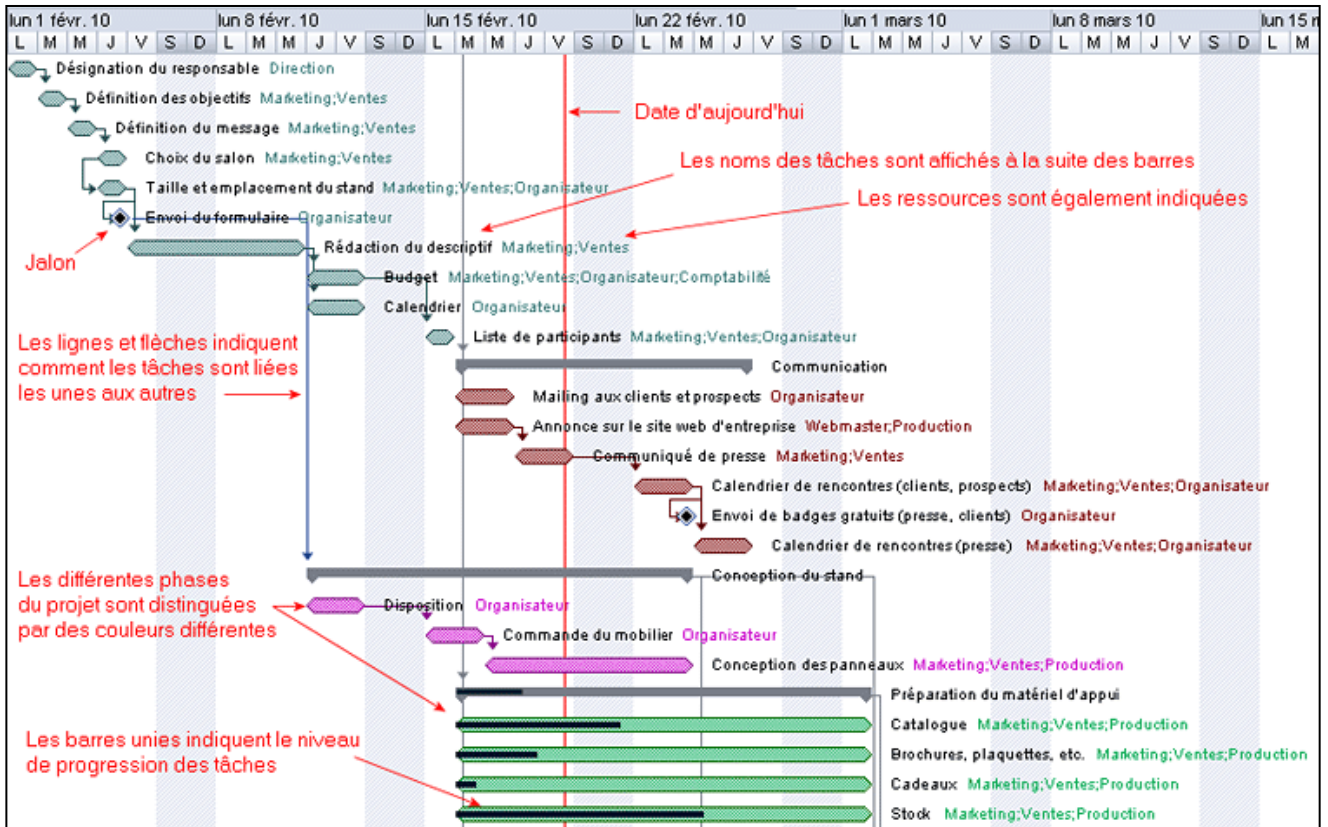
lun 1 févr. 10 | lun 8 févr. 10 | lun 15 févr. 10 | lun 22 févr. 10 | lun 1 mars 10 | lun 8 mars 10 | lun 15 m

L M M J V S D L M M J V S D L M M J V S D L M M J V S D L M M J V S D L M M J V S D L M

Désignation du responsable Direction
Définition des objectifs Marketing;Ventes
Définition du message Marketing;Ventes
Choix du salon Marketing;Ventes
Taille et emplacement du stand Marketing;Ventes;Organisateur
Envoi du formulaire Organisateur
Rédaction du descriptif Marketing;Ventes
Budget Marketing;Ventes;Organisateur;Comptabilité
Calendrier Organisateur
Liste de participants Marketing;Ventes;Organisateur
Communication
Mailing aux clients et prospects Organisateur
Annonce sur le site web d'entreprise Webmaster;Production
Communiqué de presse Marketing;Ventes
Calendrier de rencontres (clients, prospects) Marketing;Ventes;Organisateur
Envoi de badges gratuits (presse, clients) Organisateur
Calendrier de rencontres (presse) Marketing;Ventes;Organisateur
Conception du stand
Disposition Organisateur
Commande du mobilier Organisateur
Conception des panneaux Marketing;Ventes;Production
Préparation du matériel d'appui
Catalogue Marketing;Ventes;Production
Brochures, plaquettes, etc. Marketing;Ventes;Production
Cadeaux Marketing;Ventes;Production
Stock Marketing;Ventes;Production

Date d'aujourd'hui

Les noms des tâches sont affichés à la suite des barres

Les ressources sont également indiquées

Jalon

Les lignes et flèches indiquent comment les tâches sont liées les unes aux autres

Les différentes phases du projet sont distinguées par des couleurs différentes

Les barres unies indiquent le niveau de progression des tâches